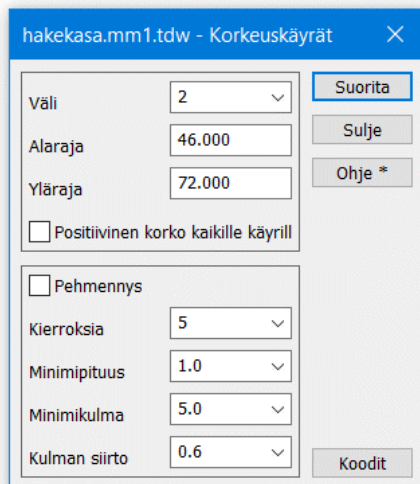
hakekasa.mm1.tdw - Korkeuskäyrät ×

Väli 2
Alaraja 46.000
Yläraja 72.000
Positiivinen korko kaikille käyrill

Suorita
Sulje
Ohje *

Pehmennys
Kierroksia 5
Minimipituus 1.0
Minimikulma 5.0
Kulman siirto 0.6

Koodit